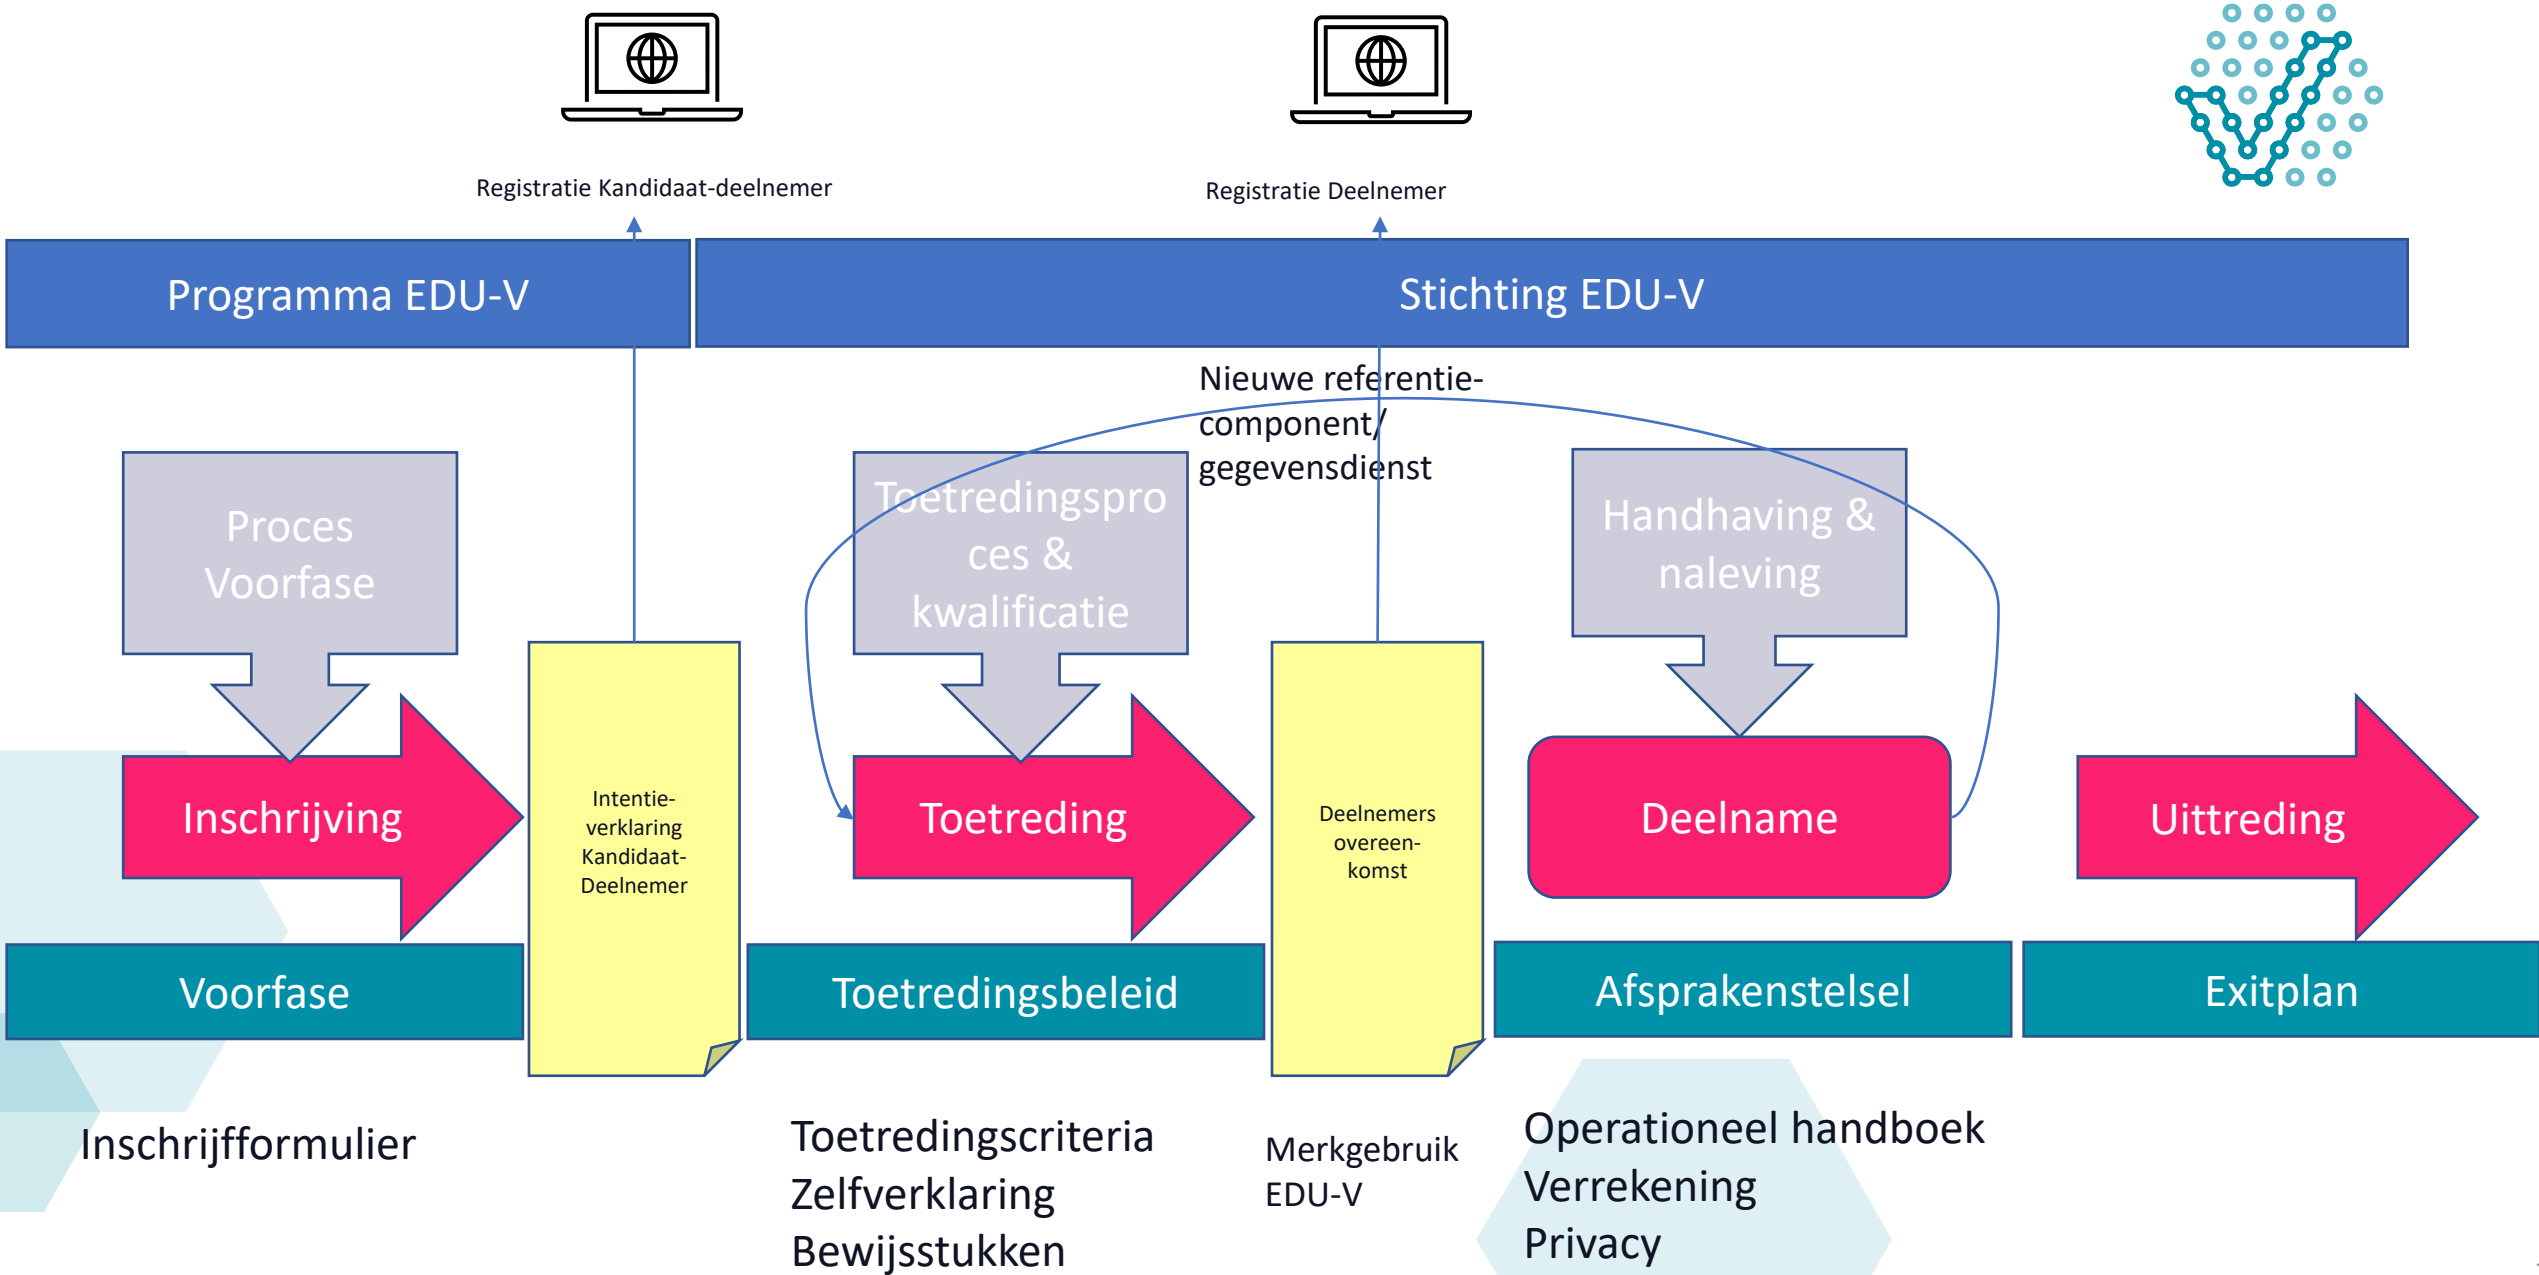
Registratie Kandidaat-deelnemer

Registratie Deelnemer

Programma EDU-V

Stichting EDU-V

Nieuwe referentie-component/ gegevensdienst

Proces Voorfase

Toetredingsproces & kwalificatie

Handhaving & naleving

Inschrijving

Intentie-verklaring Kandidaat-Deelnemer

Toetreding

Deelnemers overeen-komst

Deelname

Uittreding

Voorfase

Toetredingsbeleid

Afsprakenstelsel

Exitplan

Inschrijfformulier

Toetredingscriteria
Zelfverklaring
Bewijsstukken

Merkgebruik EDU-V

Operationeel handboek
Verrekening
Privacy